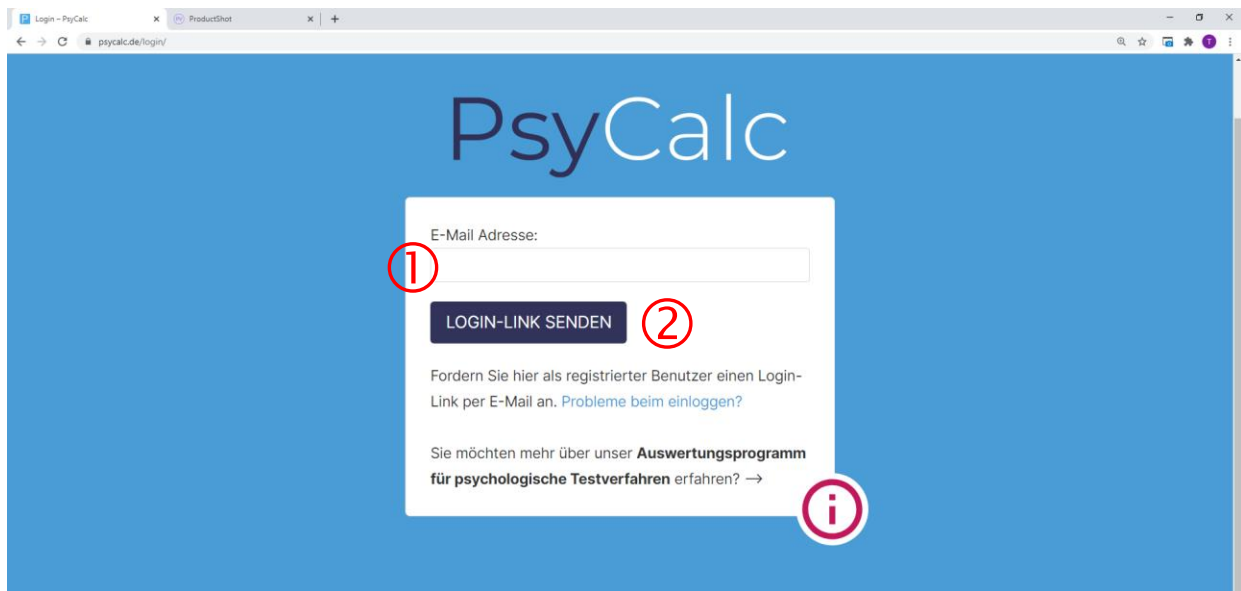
Login – PsyCalc
ProductShot
psycalc.de/login/

PsyCalc

E-Mail Adresse:
①
LOGIN-LINK SENDEN ②

Fordern Sie hier als registrierter Benutzer einen Login-Link per E-Mail an. Probleme beim einloggen?

Sie möchten mehr über unser **Auswertungsprogramm für psychologische Testverfahren** erfahren? ⟶

i